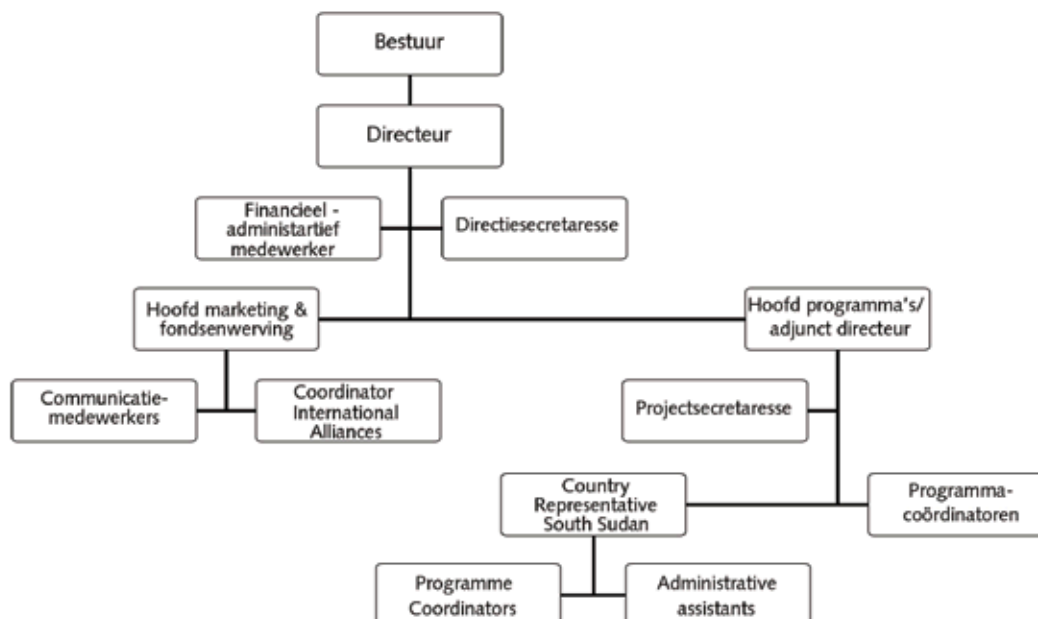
Bestuur

Directeur

Financieel - administartief medewerker

Directiesecretaresse

Hoofd marketing & fondsenwerving

Hoofd programma's/ adjunct directeur

Communicatiemedewerkers

Coordinator International Alliances

Projectsecretaresse

Country Representative South Sudan

Programmacoördinatoren

Programme Coordinators

Administrative assistants